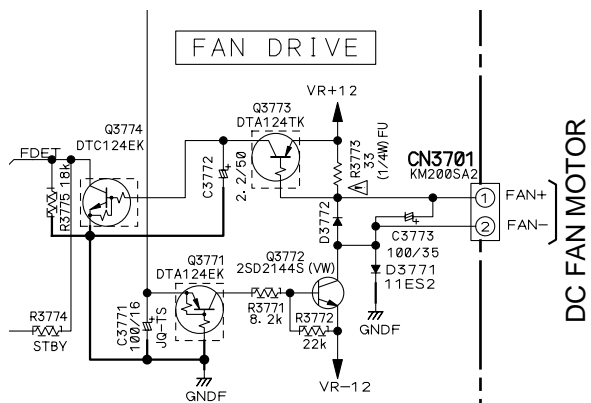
FAN DRIVE

VR+12

Q3773
DTA124TK

Q3774
DTC124EK

FDET

R3775 18k

C3772
2.2/50

R3773
33
(1/4W) FU

CN3701
KM200SA2

1 FAN+
2 FAN−

DC FAN MOTOR

D3772

C3773
100/35

D3771
11ES2

GNDF

Q3772
2SD2144S (VW)

Q3771
DTA124EK

R3771
8.2k

R3772
22k

R3774
STBY

C3771
100/16
JQ-TS

GNDF

VR−12